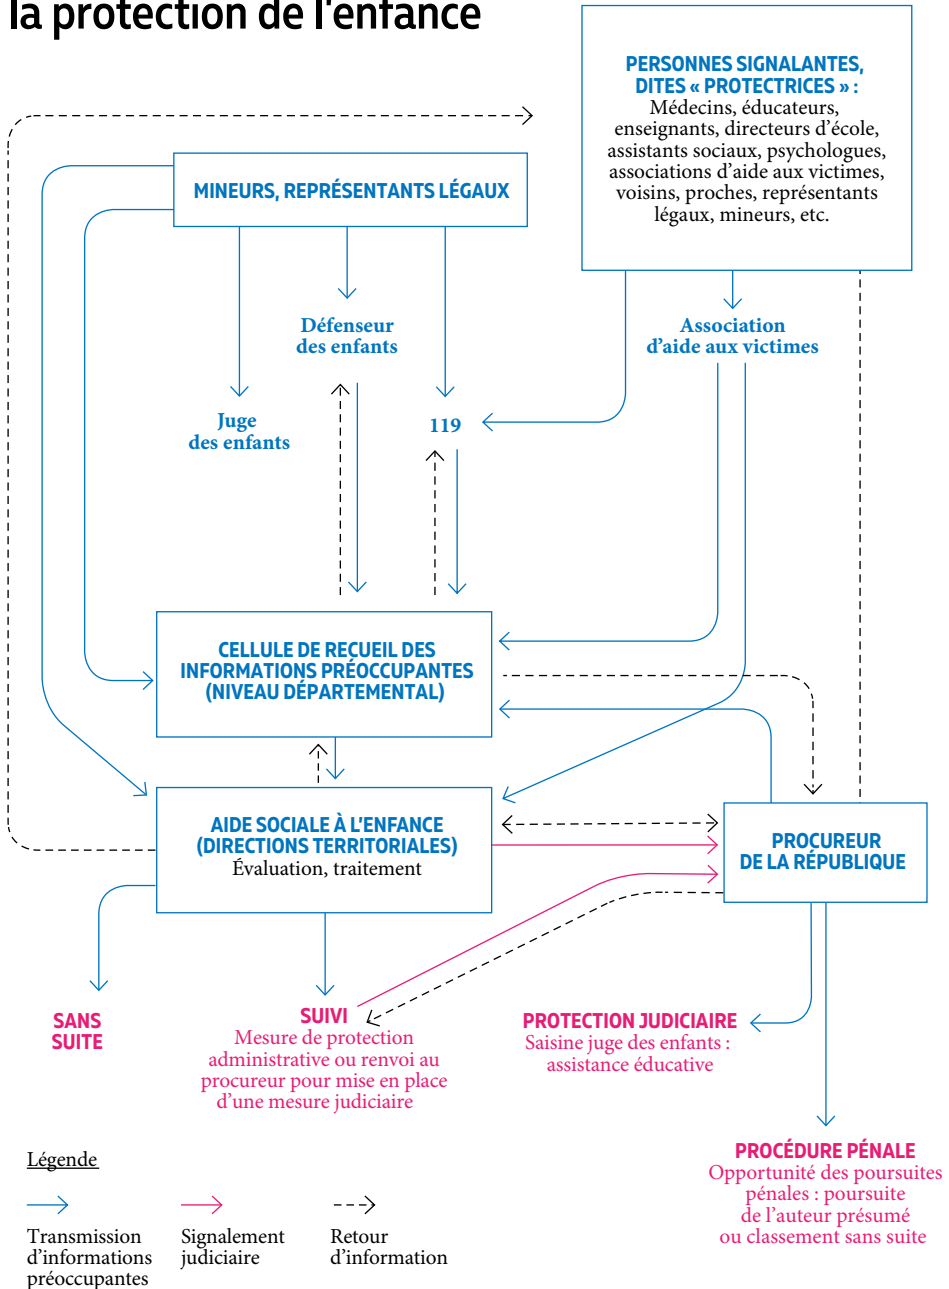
la protection de l'enfance

PERSONNES SIGNALANTES, DITES « PROTECTRICES » :
Médecins, éducateurs, enseignants, directeurs d'école, assistants sociaux, psychologues, associations d'aide aux victimes, voisins, proches, représentants légaux, mineurs, etc.

MINEURS, REPRÉSENTANTS LÉGAUX

Défenseur des enfants

Association d'aide aux victimes

Juge des enfants

119

CELLULE DE RECUEIL DES INFORMATIONS PRÉOCCUPANTES (NIVEAU DÉPARTEMENTAL)

AIDE SOCIALE À L'ENFANCE (DIRECTIONS TERRITORIALES)
Évaluation, traitement

PROCUREUR DE LA RÉPUBLIQUE

SANS SUITE

SUIVI
Mesure de protection administrative ou renvoi au procureur pour mise en place d'une mesure judiciaire

PROTECTION JUDICIAIRE
Saisine juge des enfants : assistance éducative

PROCÉDURE PÉNALE
Opportunité des poursuites pénales : poursuite de l'auteur présumé ou classement sans suite

Légende

Transmission d'informations préoccupantes

Signalement judiciaire

Retour d'information